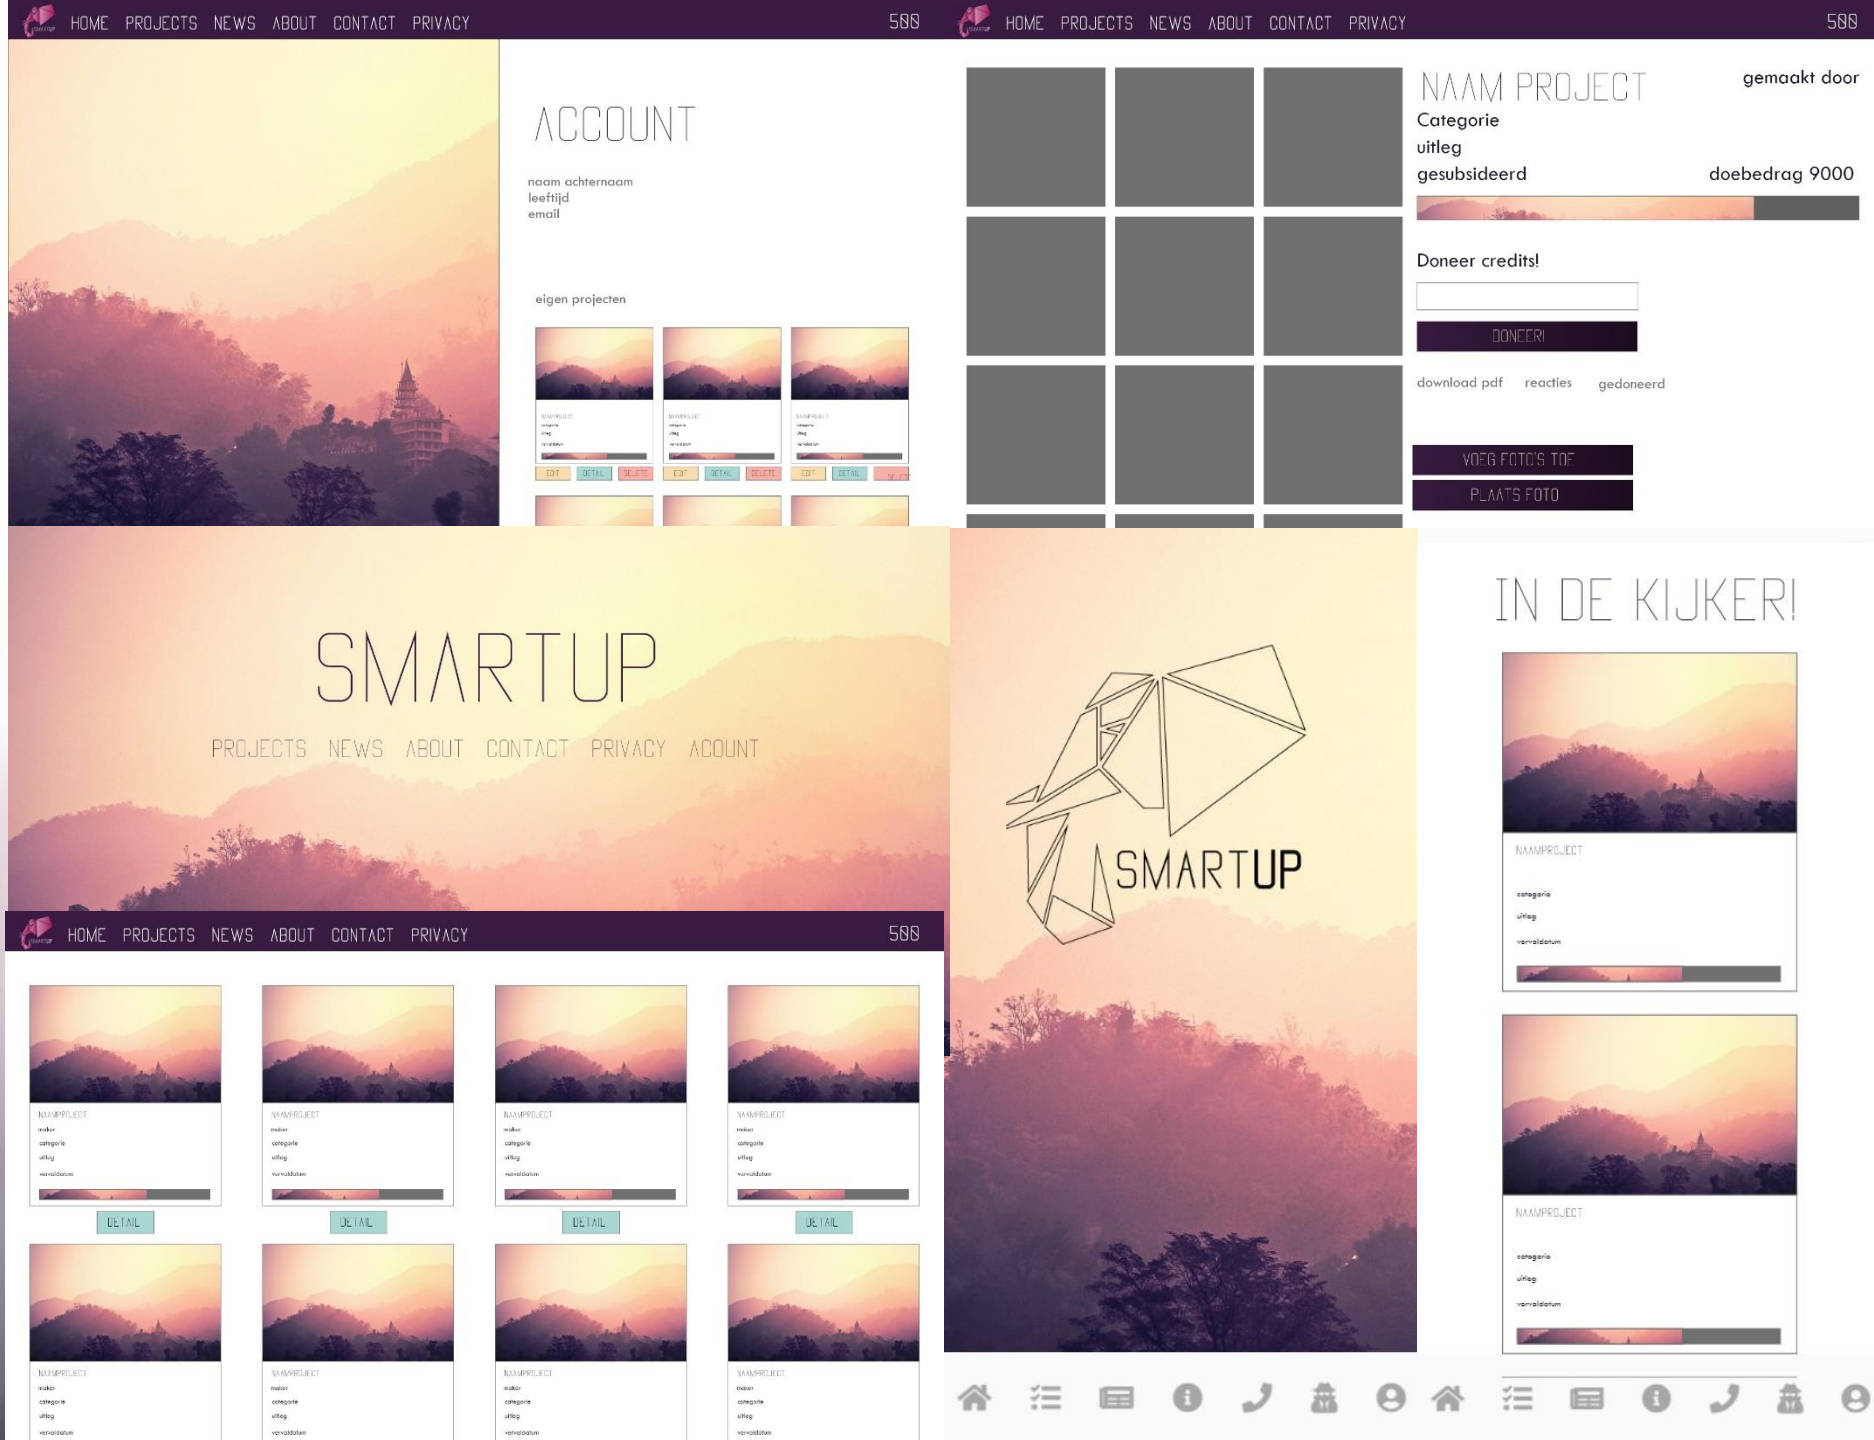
HOME PROJECTS NEWS ABOUT CONTACT PRIVACY 500

ACCOUNT

naam achternaam
leeftijd
email

eigen projecten

NAAMPROJECT

EDIT DETAIL DELETE EDIT DETAIL DELETE EDIT DETAIL DELETE

HOME PROJECTS NEWS ABOUT CONTACT PRIVACY 500

NAAM PROJECT

gemaakt door

Categorie
uitleg
gesubsideerd

doebedrag 9000

Doneer credits!

DONEER!

download pdf reacties gedoneerd

VOEG FOTO'S TOE

PLAATS FOTO

SMARTUP

PROJECTS NEWS ABOUT CONTACT PRIVACY ACOUNT

HOME PROJECTS NEWS ABOUT CONTACT PRIVACY 500

NAAMPROJECT
maker
categorie
uitleg
vervaldatum

DETAIL DETAIL DETAIL DETAIL

NAAMPROJECT
maker
categorie
uitleg
vervaldatum

SMARTUP

IN DE KIJKER!

NAAMPROJECT
categorie
uitleg
vervaldatum

NAAMPROJECT
categorie
uitleg
vervaldatum